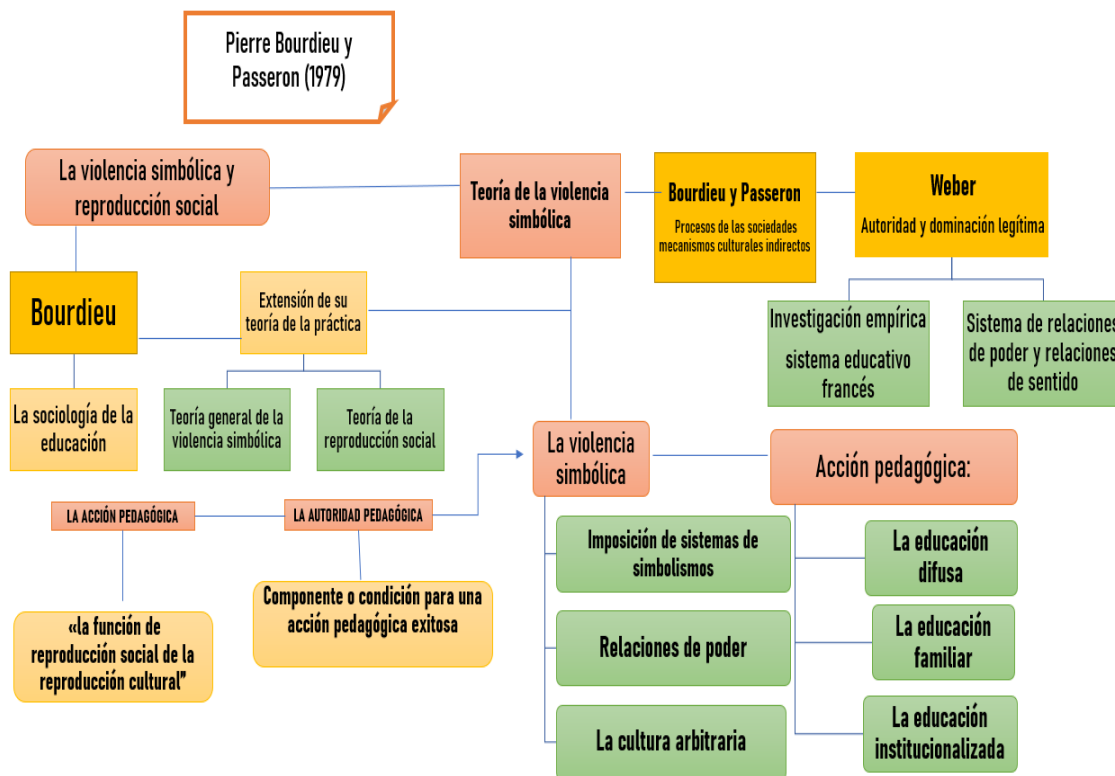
Pierre Bourdieu y Passeron (1979)

La violencia simbólica y reproducción social

Teoría de la violencia simbólica

Bourdieu y Passeron

Procesos de las sociedades mecanismos culturales indirectos

Weber

Autoridad y dominación legítima

Bourdieu

Extensión de su teoría de la práctica

Investigación empírica

sistema educativo francés

Sistema de relaciones de poder y relaciones de sentido

La sociología de la educación

Teoría general de la violencia simbólica

Teoría de la reproducción social

La violencia simbólica

Acción pedagógica:

LA ACCIÓN PEDAGÓGICA

LA AUTORIDAD PEDAGÓGICA

Imposición de sistemas de simbolismos

La educación difusa

«la función de reproducción social de la reproducción cultural"

Componente o condición para una acción pedagógica exitosa

Relaciones de poder

La educación familiar

La cultura arbitraria

La educación institucionalizada